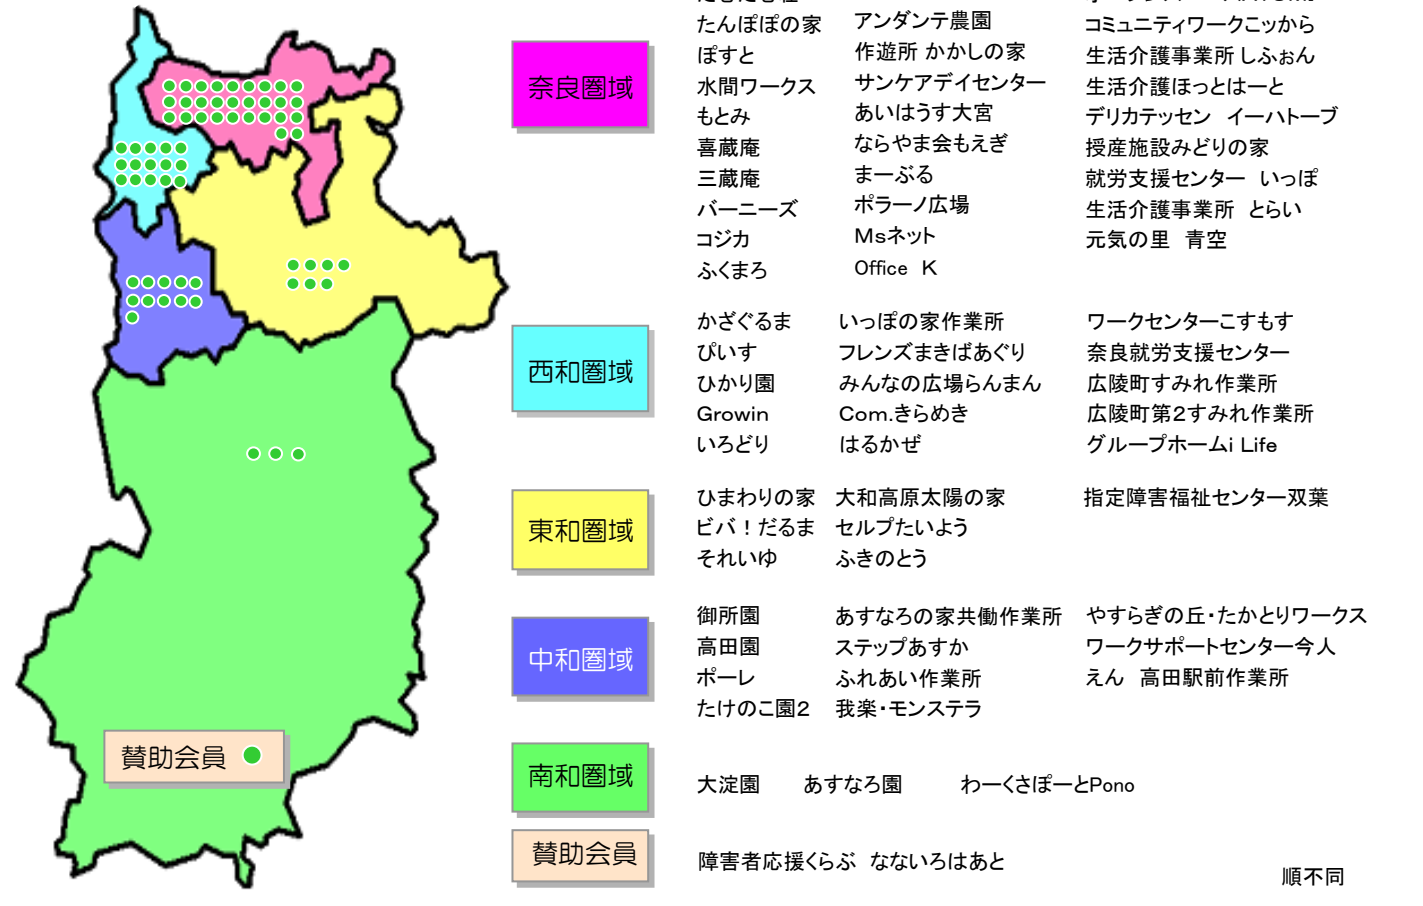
賛助会員

奈良圏域

たんぽぽの家
ぽすと
水間ワークス
もとみ
喜蔵庵
三蔵庵
バーニーズ
コジカ
ふくまろ

アンダンテ農園
作遊所 かかしの家
サンケアデイセンター
あいはうす大宮
ならやま会もえぎ
まーぶる
ポラーノ広場
Msネット
Office K

コミュニティワークこッから
生活介護事業所 しふぉん
生活介護ほっとはーと
デリカテッセン イーハトーブ
授産施設みどりの家
就労支援センター いっぽ
生活介護事業所 とらい
元気の里 青空

西和圏域

かざぐるま
ぴいす
ひかり園
Growin
いろどり

いっぽの家作業所
フレンズまきばあぐり
みんなの広場らんまん
Com.きらめき
はるかぜ

ワークセンターこすもす
奈良就労支援センター
広陵町すみれ作業所
広陵町第2すみれ作業所
グループホームi Life

東和圏域

ひまわりの家
ビバ！だるま
それいゆ

大和高原太陽の家
セルプたいよう
ふきのとう

指定障害福祉センター双葉

中和圏域

御所園
高田園
ポーレ
たけのこ園2

あすなろの家共働作業所
ステップあすか
ふれあい作業所
我楽・モンステラ

やすらぎの丘・たかとりワークス
ワークサポートセンター今人
えん 高田駅前作業所

南和圏域

大淀園 あすなろ園 わーくさぽーとPono

賛助会員

障害者応援くらぶ なないろはあと

順不同